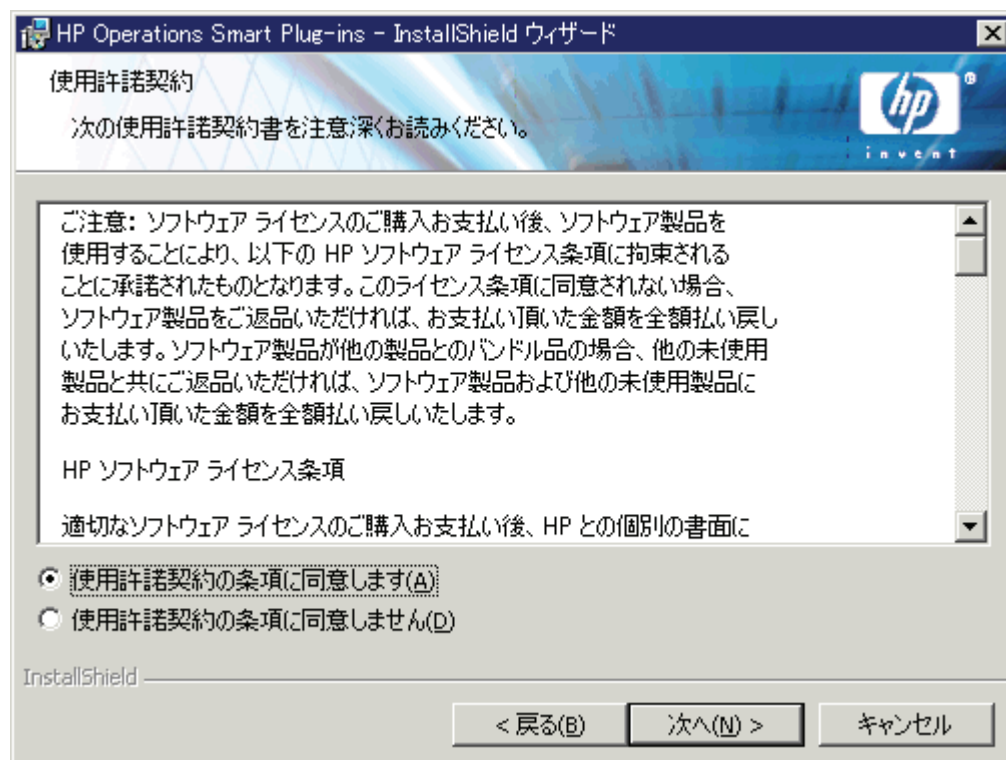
HP Operations Smart Plug-ins - InstallShield ウィザード

使用許諾契約

次の使用許諾契約書を注意深くお読みください。

hp invent

ご注意: ソフトウェア ライセンスのご購入お支払い後、ソフトウェア製品を使用することにより、以下の HP ソフトウェア ライセンス条項に拘束されることに承諾されたものとなります。このライセンス条項に同意されない場合、ソフトウェア製品をご返品いただければ、お支払い頂いた金額を全額払い戻しいたします。ソフトウェア製品が他の製品とのバンドル品の場合、他の未使用製品と共にご返品いただければ、ソフトウェア製品および他の未使用製品にお支払い頂いた金額を全額払い戻しいたします。

HP ソフトウェア ライセンス条項

適切なソフトウェア ライセンスのご購入お支払い後、HP との個別の書面に

使用許諾契約の条項に同意します(A)

使用許諾契約の条項に同意しません(D)

InstallShield

< 戻る(B)

次へ(N) >

キャンセル